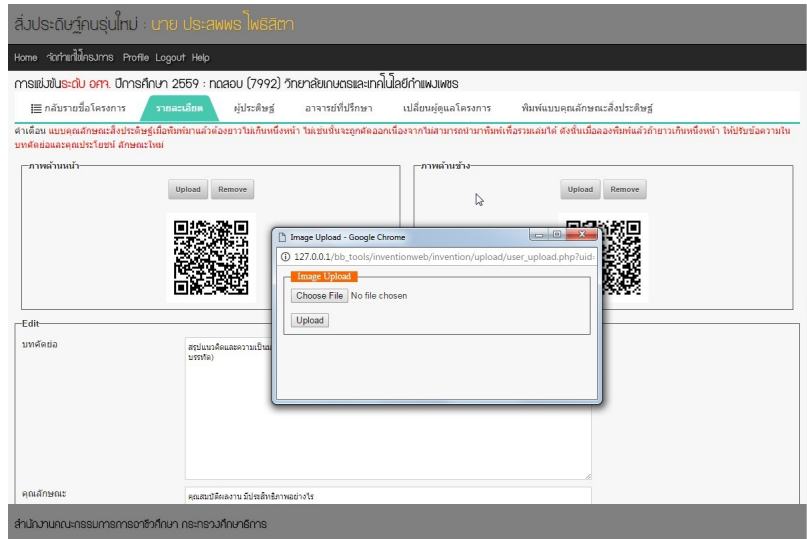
สิ่งประดิษฐ์คนรุ่นใหม่ : นาย ประสพพร โพธิสิตา

Home จัดการโครงการ Profile Logout Help

การแข่งขันระดับ อศ. ปีการศึกษา 2559 : ทดสอบ (7992) วิทยาลัยเกษตรและเทคโนโลยีกำแพงเพชร

กลับรายชื่อโครงการ | รายละเอียด | ผู้ประดิษฐ์ | อาจารย์ที่ปรึกษา | เปลี่ยนผู้ดูแลโครงการ | พิมพ์แบบคุณลักษณะสิ่งประดิษฐ์

คำเตือน แบบคุณลักษณะสิ่งประดิษฐ์เมื่อพิมพ์มาแล้วต้องยาวไม่เกินหนึ่งหน้า ไม่เช่นนั้นจะถูกตัดออกเนื่องจากไม่สามารถนำมาพิมพ์เพื่อรวมเล่มได้ ดังนั้นเมื่อลองพิมพ์แล้วถ้ายาวเกินหนึ่งหน้า ให้ปรับข้อความในบทคัดย่อและคุณประโยชน์ ลักษณะใหม่

ภาพด้านหน้า

Upload Remove

ภาพด้านข้าง

Upload Remove

Image Upload - Google Chrome

127.0.0.1/bb_tools/inventionweb/invention/upload/user_upload.php?uid=

Image Upload

Choose File No file chosen

Upload

Edit

บทคัดย่อ

สรุปแนวคิดและความเป็นม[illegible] บรรทัด)

คุณลักษณะ

คุณสมบัติผลงาน มีประสิทธิภาพอย่างไร

สำนักงานคณะกรรมการการอาชีวศึกษา กระทรวงศึกษาธิการ